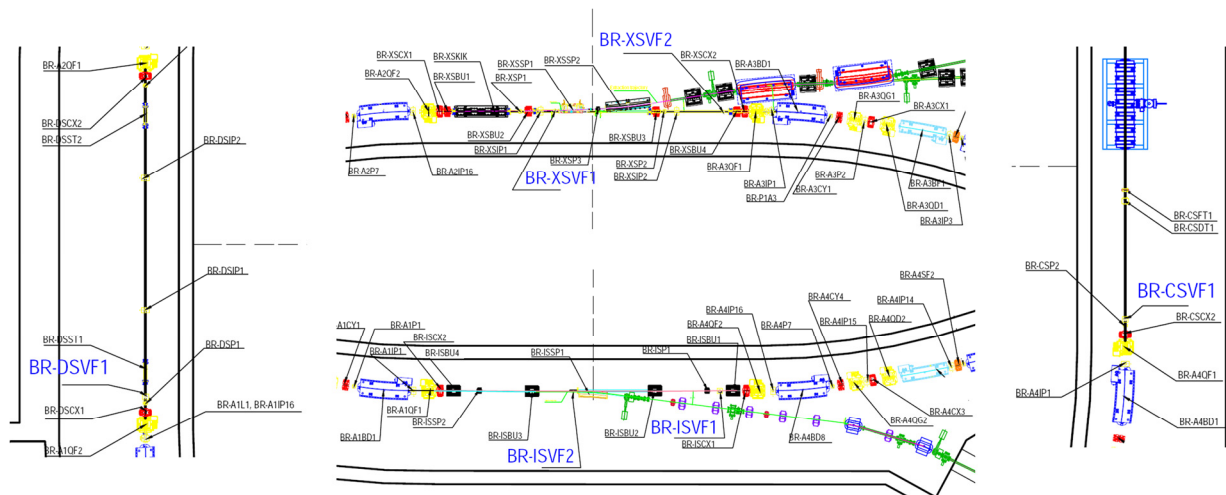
BR-A2QF1
BR-DSCX2
BR-DSST2
BR-DSIP2
BR-DSIP1
BR-DSST1
BR-DSVF1
BR-DSP1
BR-DSCX1
BR-A1L1, BR-A1IP16
BR-A1QF2
FT1

BR-XSVF2
BR-XSCX1
BR-XSKIK
BR-XSSP1
BR-XSSP2
BR-A2QF2
BR-XSBU1
BR-XSP1
BR-XSCX2
BR-A3BD1
BR-XSBU2
BR-XSIP1
BR-XSP3
BR-XSBU3
BR-XSBU4
BR-XSP2
BR-XSIP2
BR-A3QF1
BR-A3QG1
BR-A3CX1
BR-A2P7
BR-A2IP16
BR-XSVF1
BR-A3IP1
BR-P1A3
BR-A3CY1
BR-A3P2
BR-A3BF1
BR-A3QD1
BR-A3IP3

BR-A4SF2
BR-A4CY4
BR-A4IP14
BR-A4IP16
BR-A4QF2
BR-A4P7
BR-A4IP15
BR-A4QD2
A1CY1
BR-A1P1
BR-ISCX2
BR-A1IP1
BR-ISBU4
BR-ISSP1
BR-ISP1
BR-ISBU1
BR-A1QF1
BR-ISSP2
BR-ISBU3
BR-ISBU2
BR-ISVF1
BR-ISCX1
BR-A4BD6
BR-A4QG2
BR-A4CX3
BR-A1BD1
BR-ISVF2

BR-CSFT1
BR-CSDT1
BR-CSP2
BR-CSVF1
BR-CSCX2
BR-A4QF1
BR-A4IP1
BR-A4BD1